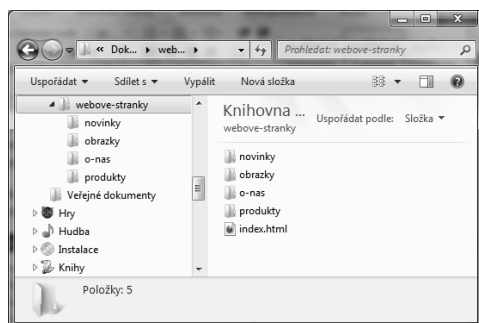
« Dok... ▸ web... ▸

Prohledat: webove-stranky

Uspořádat ▾ Sdílet s ▾ Vypálit Nová složka

webove-stranky
novinky
obrazky
o-nas
produkty
Veřejné dokumenty
Hry
Hudba
Instalace
Knihy

Knihovna ...
webove-stranky

Uspořádat podle: Složka ▾

novinky
obrazky
o-nas
produkty
index.html

Položky: 5